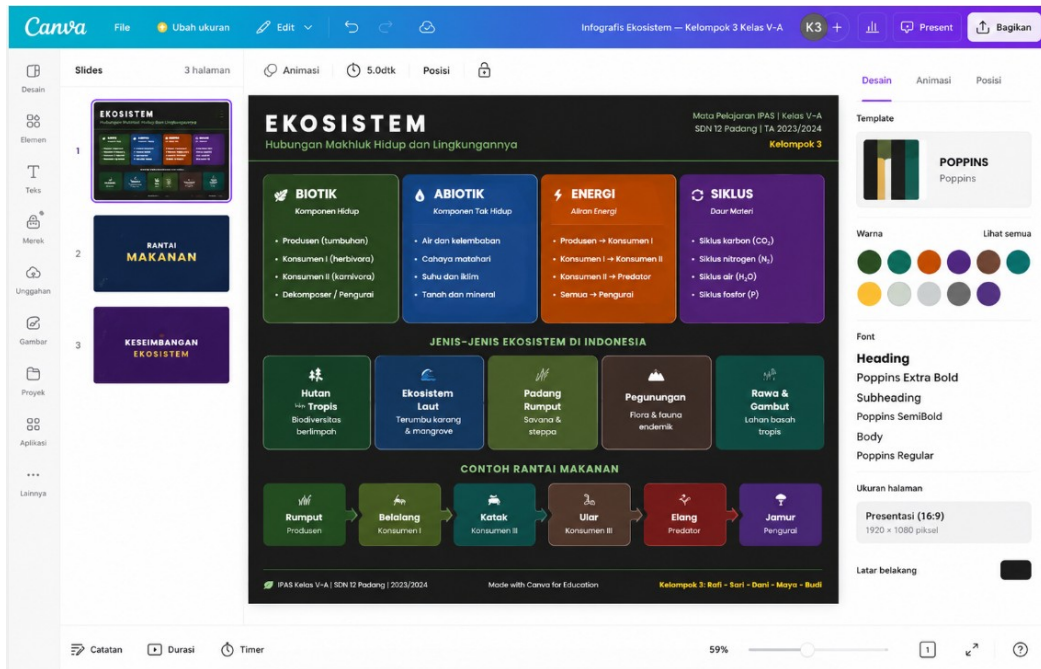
Canva File Ubah ukuran Edit

Infografis Ekosistem — Kelompok 3 Kelas V-A K3 + Present Bagikan

Desain
Elemen
Teks
Merek
Unggahan
Gambar
Proyek
Aplikasi
Lainnya

Slides 3 halaman

1 EKOSISTEM

2 RANTAI MAKANAN

3 KESEIMBANGAN EKOSISTEM

Animasi 5.0dtk Posisi

EKOSISTEM
Hubungan Makhluk Hidup dan Lingkungannya

Mata Pelajaran IPAS | Kelas V-A
SDN 12 Padang | TA 2023/2024
Kelompok 3

BIOTIK
Komponen Hidup
• Produsen (tumbuhan)
• Konsumen I (herbivora)
• Konsumen II (karnivora)
• Dekomposer / Pengurai

ABIOTIK
Komponen Tak Hidup
• Air dan kelembaban
• Cahaya matahari
• Suhu dan iklim
• Tanah dan mineral

ENERGI
Aliran Energi
• Produsen → Konsumen I
• Konsumen I → Konsumen II
• Konsumen II → Predator
• Semua → Pengurai

SIKLUS
Daur Materi
• Siklus karbon ($CO_2$)
• Siklus nitrogen ($N_2$)
• Siklus air ($H_2O$)
• Siklus fosfor (P)

JENIS-JENIS EKOSISTEM DI INDONESIA

Hutan Tropis
Biodiversitas berlimpah

Ekosistem Laut
Terumbu karang & mangrove

Padang Rumput
Savana & steppa

Pegunungan
Flora & fauna endemik

Rawa & Gambut
Lahan basah tropis

CONTOH RANTAI MAKANAN

Rumput
Produsen

Belalang
Konsumen I

Katak
Konsumen II

Ular
Konsumen III

Elang
Predator

Jamur
Pengurai

IPAS Kelas V-A | SDN 12 Padang | 2023/2024
Made with Canva for Education
Kelompok 3: Rafi - Sari - Dani - Maya - Budi

Desain Animasi Posisi

Template
POPPINS
Poppins

Warna Lihat semua

Font
Heading
Poppins Extra Bold
Subheading
Poppins SemiBold
Body
Poppins Regular

Ukuran halaman
Presentasi (16:9)
1920 × 1080 piksel

Latar belakang

Catatan Durasi Timer 59% 1 ?